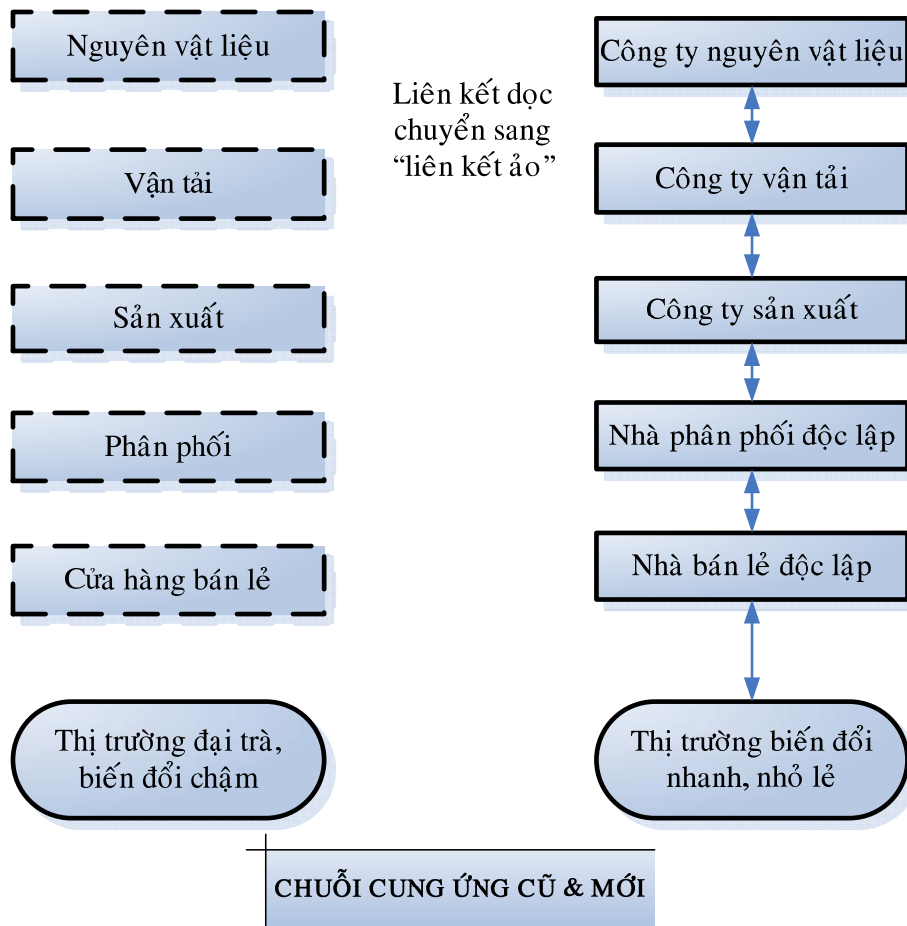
Nguyên vật liệu

Vận tải

Sản xuất

Phân phối

Cửa hàng bán lẻ

Thị trường đại trà, biến đổi chậm

Liên kết dọc chuyển sang "liên kết ảo"

Công ty nguyên vật liệu

Công ty vận tải

Công ty sản xuất

Nhà phân phối độc lập

Nhà bán lẻ độc lập

Thị trường biến đổi nhanh, nhỏ lẻ

CHUỖI CUNG ỨNG CŨ & MỚI